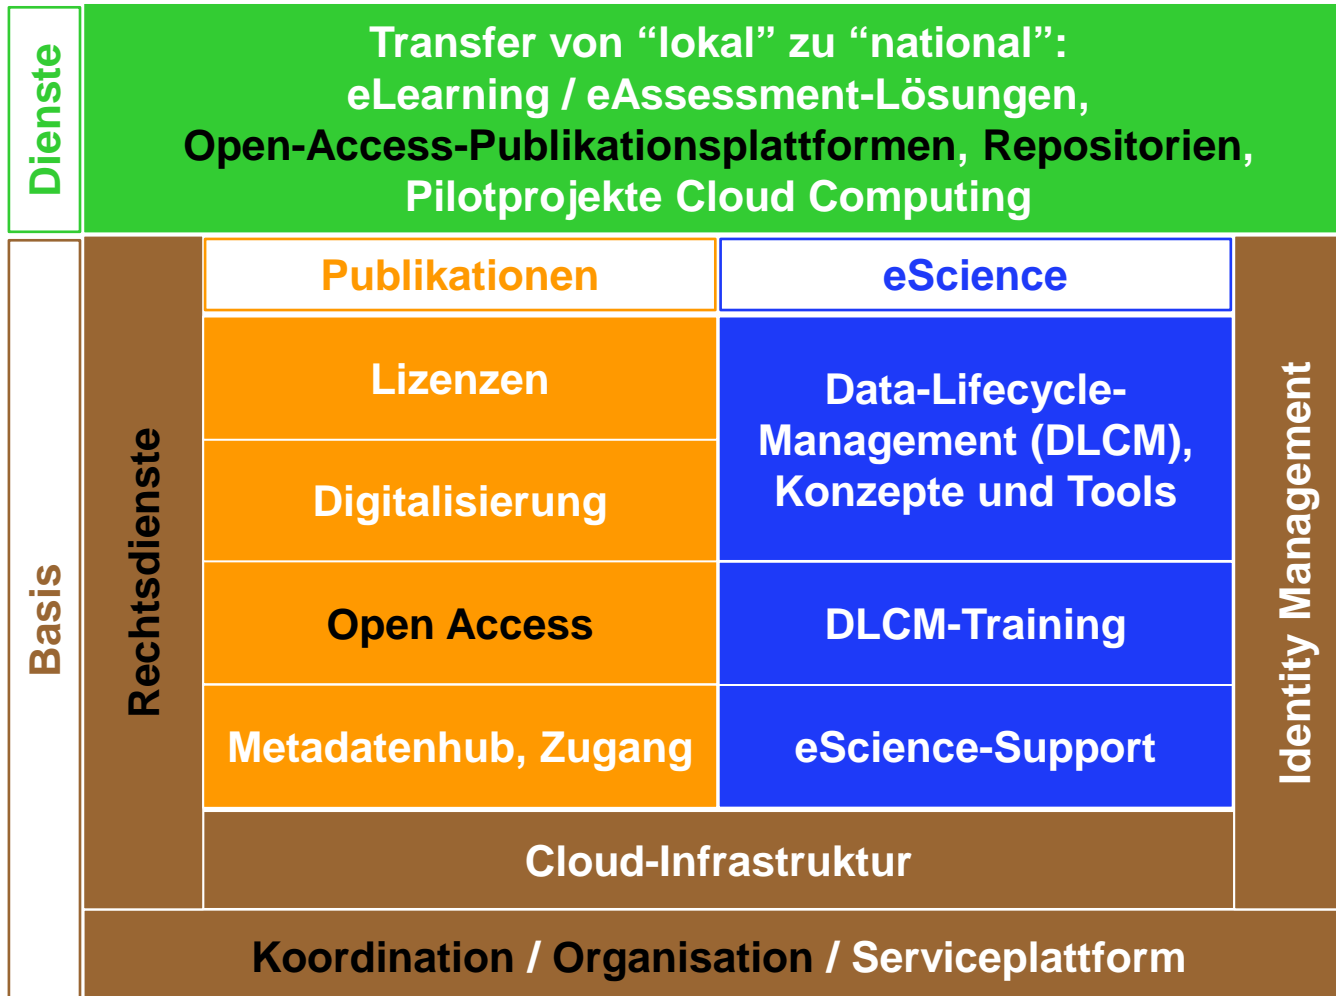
Dienste

Transfer von “lokal” zu “national”:
eLearning / eAssessment-Lösungen,
Open-Access-Publikationsplattformen, Repositorien,
Pilotprojekte Cloud Computing

Basis

Rechtsdienste

| Publikationen | eScience |
|---|---|
| Lizenzen | Data-Lifecycle-Management (DLCM), Konzepte und Tools |
| Digitalisierung | |
| Open Access | DLCM-Training |
| Metadatenhub, Zugang | eScience-Support |

Identity Management

Cloud-Infrastruktur

Koordination / Organisation / Serviceplattform